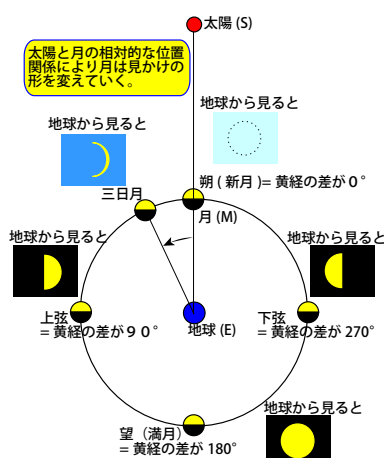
太陽 (S)

太陽と月の相対的な位置関係により月は見かけの形を変えていく。

地球から見ると

地球から見ると

三日月

朔 ( 新月 )= 黄経の差が０°

月 (M)

地球から見ると

地球から見ると

上弦
= 黄経の差が９０°

地球 (E)

下弦
= 黄経の差が 270°

地球から見ると

望（満月）
= 黄経の差が 180°